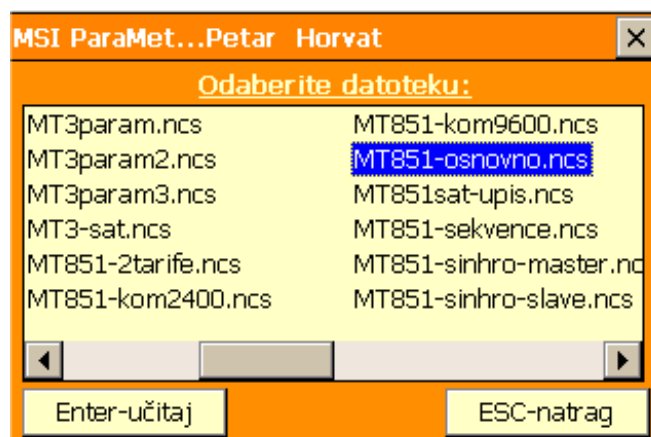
MSI ParaMet...Petar Horvat

Odaberite datoteku:

MT3param.ncs
MT3param2.ncs
MT3param3.ncs
MT3-sat.ncs
MT851-2tarife.ncs
MT851-kom2400.ncs

MT851-kom9600.ncs
MT851-osnovno.ncs
MT851sat-upis.ncs
MT851-sekvence.ncs
MT851-sinhro-master.nc
MT851-sinhro-slave.ncs

Enter-učitaj

ESC-natrag